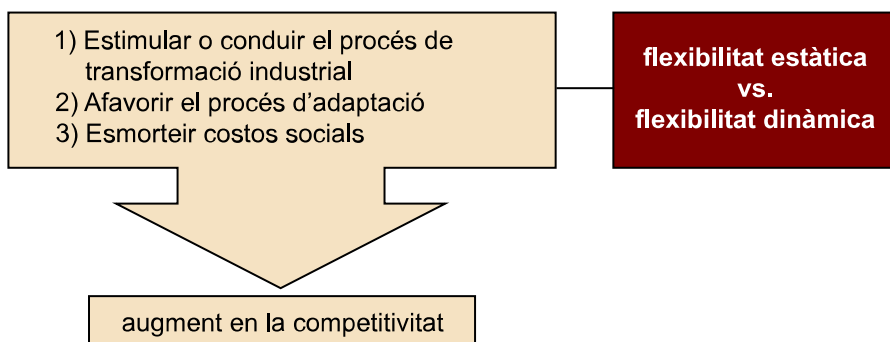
1) Estimular o conduir el procés de transformació industrial
2) Afavorir el procés d'adaptació
3) Esmorteir costos socials

flexibilitat estàtica
vs.
flexibilitat dinàmica

augment en la competitivitat